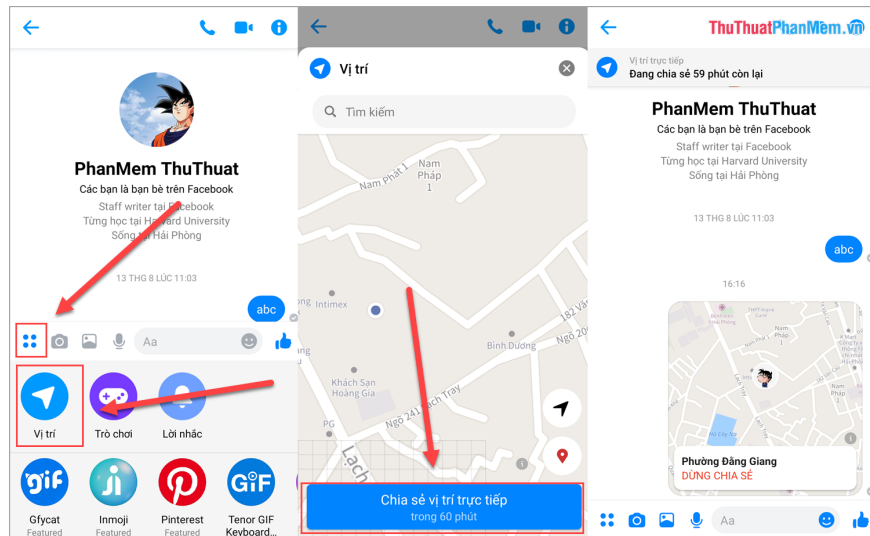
PhanMem ThuThuat
Các bạn là bạn bè trên Facebook
Staff writer tại Facebook
Từng học tại Harvard University
Sống tại Hải Phòng

13 THG 8 LÚC 11:03

abc

Aa

Vị trí
Trò chơi
Lời nhắc

Gfycat
Featured
Inmoji
Featured
Pinterest
Tenor GIF Keyboard
Featured

Vị trí

Tìm kiếm

Nam Phát 1
Nam Pháp 1
Intimex
Bình Dương
Khách Sạn Hoàng Gia
Ngõ 241 Lạch Tray
PG
Lạch

Chia sẻ vị trí trực tiếp
trong 60 phút

ThuThuatPhanMem.vn

Vị trí trực tiếp
Đang chia sẻ 59 phút còn lại

PhanMem ThuThuat
Các bạn là bạn bè trên Facebook
Staff writer tại Facebook
Từng học tại Harvard University
Sống tại Hải Phòng

13 THG 8 LÚC 11:03

abc

16:16

Phường Đằng Giang
DỪNG CHIA SẺ

Aa